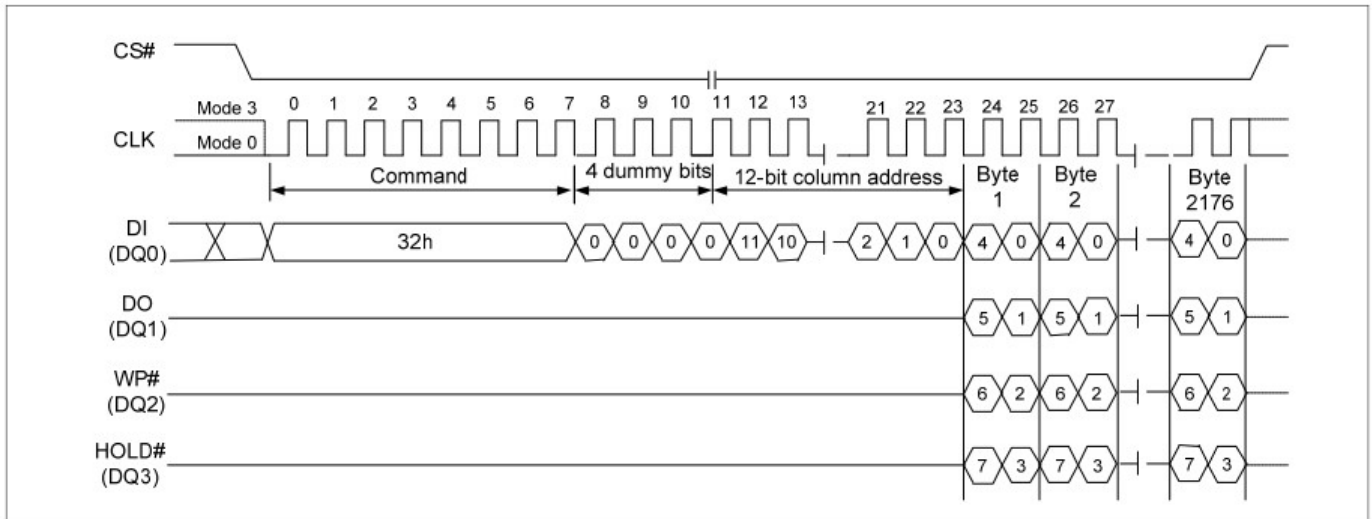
CS#

Mode 3
CLK
Mode 0

0 1 2 3 4 5 6 7 8 9 10 11 12 13 21 22 23 24 25 26 27

Command
4 dummy bits
12-bit column address
Byte 1
Byte 2
Byte 2176

DI (DQ0)
32h
0 0 0 0 11 10 2 1 0 4 0 4 0 4 0

DO (DQ1)
5 1 5 1 5 1

WP# (DQ2)
6 2 6 2 6 2

HOLD# (DQ3)
7 3 7 3 7 3